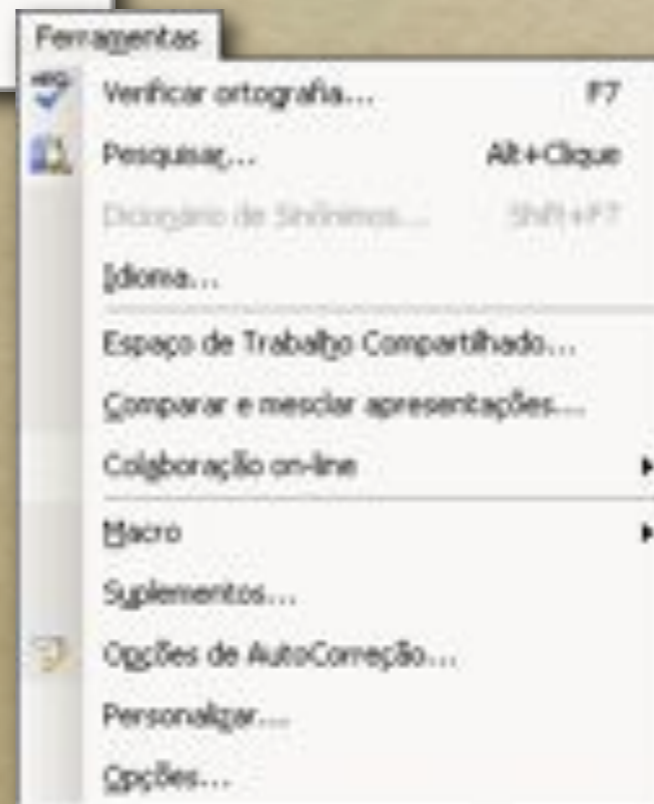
Ferramentas

Verificar ortografia... F7

Pesquisar... Alt+Clique

Dicionário de Sinônimos... Shift+F7

Idioma...

Espaço de Trabalho Compartilhado...

Comparar e mesclar apresentações...

Colaboração on-line

Macro

Suplementos...

Opções de AutoCorreção...

Personalizar...

Opções...